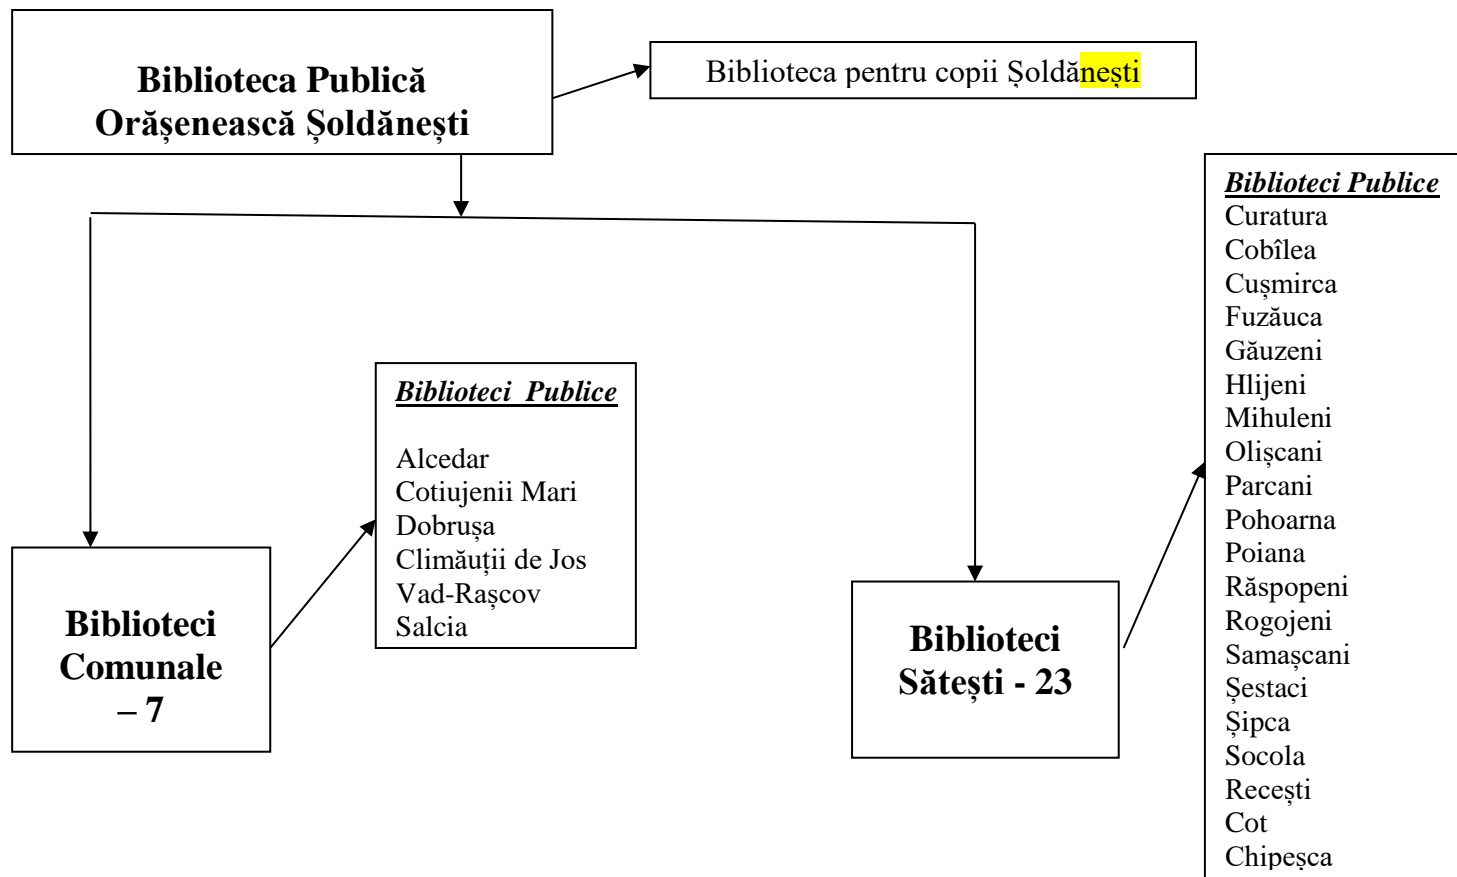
Biblioteca Publică Orășenească Șoldănești

Biblioteca pentru copii Șoldănești

Biblioteci Comunale – 7

Biblioteci Publice

Alcedar
Cotiujenii Mari
Dobrușa
Climăuții de Jos
Vad-Rașcov
Salcia

Biblioteci Sătești - 23

Biblioteci Publice
Curatura
Cobîlea
Cușmirca
Fuzăuca
Găuzeni
Hlijeni
Mihuleni
Olișcani
Parcani
Pohoarna
Poiana
Răspopeni
Rogojeni
Samașcani
Șestaci
Șipca
Socola
Recești
Cot
Chipeșca